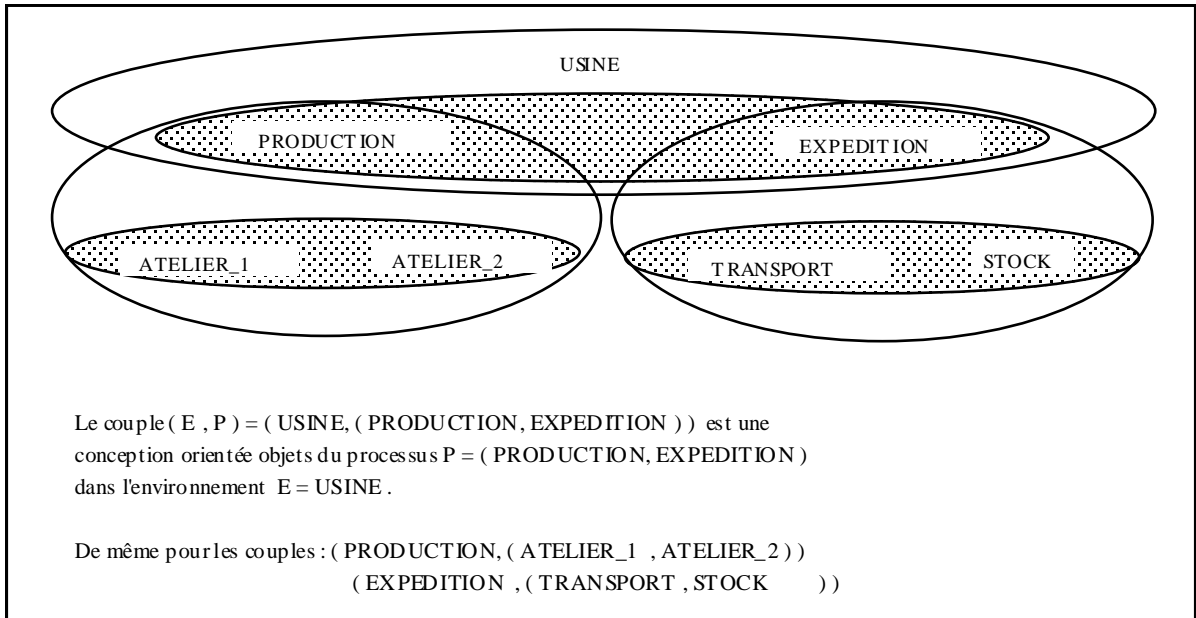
USINE

PRODUCTION

EXPEDITION

ATELIER_1

ATELIER_2

TRANSPORT

STOCK

Le couple ( E , P ) = ( USINE, ( PRODUCTION, EXPEDITION ) ) est une conception orientée objets du processus P = ( PRODUCTION, EXPEDITION ) dans l'environnement E = USINE .

De même pour les couples : ( PRODUCTION, ( ATELIER_1 , ATELIER_2 ) )
( EXPEDITION , ( TRANSPORT , STOCK ) )